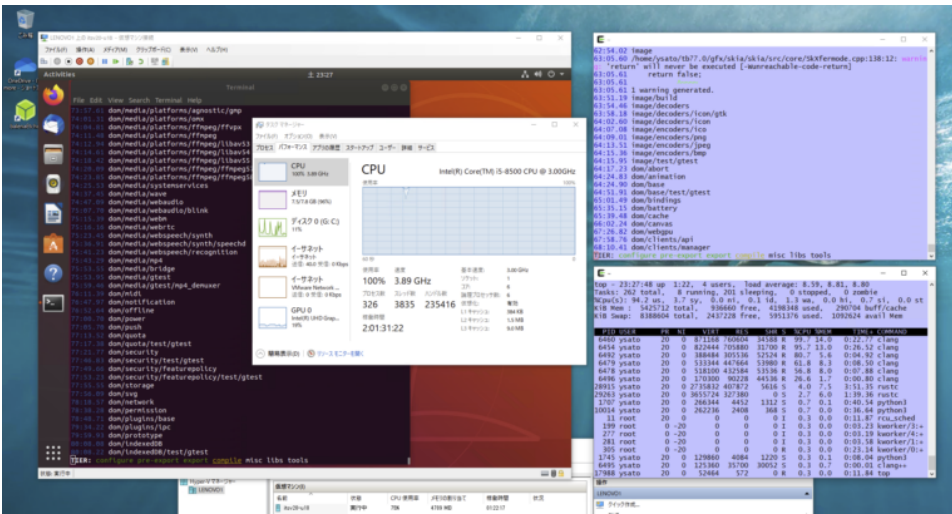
ごみ箱

LENOVO1 上の Xbox18-u18 - 仮想マシン接続

ファイル(F) 操作(A) メディア(M) クリップボード(C) 表示(V) ヘルプ(H)

Activities

Terminal

23:27

File Edit View Search Terminal Help

dom/media/platforms/agnostic/gmp
dom/media/platforms/omx
dom/media/platforms/ffmpeg/ffvpx
dom/media/platforms/ffmpeg
dom/media/platforms/ffmpeg/libav53
dom/media/platforms/ffmpeg/libav54
dom/media/platforms/ffmpeg/libav55
dom/media/platforms/ffmpeg/ffmpeg57
dom/media/platforms/ffmpeg/ffmpeg58
dom/media/systemservices
dom/media/wave
dom/media/webaudio
dom/media/webaudio/blink
dom/media/webm
dom/media/webrtc
dom/media/webspeech/synth
dom/media/webspeech/synth/speechd
dom/media/webspeech/recognition
dom/media/mp4
dom/media/bridge
dom/media/gtest
dom/media/gtest/mp4_demuxer
dom/midi
dom/notification
dom/offline
dom/power
dom/push
dom/quota
dom/quota/test/gtest
dom/security
dom/security/test/gtest
dom/security/featurepolicy
dom/security/featurepolicy/test/gtest
dom/storage
dom/svg
dom/network
dom/permission
dom/plugins/base
dom/plugins/ipc
dom/prototype
dom/indexedDB
dom/indexedDB/test/gtest
TIER: configure pre-export export compile misc libs tools

タスク マネージャー

ファイル(F) オプション(O) 表示(V)

プロセス パフォーマンス アプリの履歴 スタートアップ ユーザー 詳細 サービス

CPU 100% 3.89 GHz

メモリ 7.5/7.8 GB (96%)

ディスク 0 (C: G:) 11%

イーサネット

イーサネット VMware Network

GPU 0 Intel(R) UHD Grap... 10%

CPU

Intel(R) Core(TM) i5-8500 CPU @ 3.00GHz

使用率 100%

速度 3.89 GHz

プロセス 326

スレッド 3835

ハンドル 235416

稼働時間 2:01:31:22

基本速度: 3.00 GHz

ソケット: 1

コア: 6

論理プロセッサ数: 6

仮想化: 有効

L1 キャッシュ: 384 KB

L2 キャッシュ: 1.5 MB

L3 キャッシュ: 9.0 MB

簡易表示(D) リソース モニターを開く

image
/home/ysato/tb77.0/gfx/skia/skia/src/core/SkXfermode.cpp:138:12: warning
: 'return' will never be executed [-Wunreachable-code-return]
return false;
^~~~~
1 warning generated.
image/build
image/decoders
image/decoders/icon/gtk
image/decoders/icon
image/encoders/ico
image/encoders/png
image/encoders/jpeg
image/encoders/bmp
image/test/gtest
dom/abort
dom/animation
dom/base
dom/base/test/gtest
dom/bindings
dom/battery
dom/cache
dom/canvas
dom/webgpu
dom/clients/api
dom/clients/manager
TIER: configure pre-export export compile misc libs tools

top - 23:27:48 up 1:22, 4 users, load average: 8.59, 8.81, 8.80
Tasks: 262 total, 8 running, 201 sleeping, 0 stopped, 0 zombie
%Cpu(s): 94.2 us, 3.7 sy, 0.0 ni, 0.1 id, 1.3 wa, 0.0 hi, 0.7 si, 0.0 st
KiB Mem : 5425712 total, 936660 free, 4198348 used, 290704 buff/cache
KiB Swap: 8388604 total, 2437228 free, 5951376 used. 1092624 avail Mem

| PID | USER | PR | NI | VIRT | RES | SHR | S | %CPU | %MEM | TIME+ | COMMAND |
|---|---|---|---|---|---|---|---|---|---|---|---|
| 6460 | ysato | 20 | 0 | 871168 | 760604 | 34588 | R | 99.7 | 14.0 | 0:22.77 | clang |
| 6454 | ysato | 20 | 0 | 822444 | 705880 | 31700 | R | 95.7 | 13.0 | 0:26.52 | clang |
| 6492 | ysato | 20 | 0 | 388484 | 305536 | 52524 | R | 80.7 | 5.6 | 0:04.92 | clang |
| 6470 | ysato | 20 | 0 | 533344 | 447664 | 53988 | R | 61.8 | 8.3 | 0:08.50 | clang |
| 6478 | ysato | 20 | 0 | 518100 | 432584 | 53536 | R | 56.8 | 8.0 | 0:07.68 | clang |
| 6496 | ysato | 20 | 0 | 170300 | 90228 | 44536 | R | 26.6 | 1.7 | 0:00.80 | clang |
| 28915 | ysato | 20 | 0 | 2735832 | 407872 | 5616 | S | 4.0 | 7.5 | 3:51.35 | rustc |
| 29263 | ysato | 20 | 0 | 3655724 | 327380 | 0 | S | 2.7 | 6.0 | 1:39.36 | rustc |
| 1707 | ysato | 20 | 0 | 266344 | 4452 | 1312 | S | 0.7 | 0.1 | 0:40.54 | python3 |
| 10014 | ysato | 20 | 0 | 262236 | 2408 | 368 | S | 0.7 | 0.0 | 0:36.64 | python3 |
| 11 | root | 20 | 0 | 0 | 0 | 0 | I | 0.3 | 0.0 | 0:11.87 | rcu_sched |
| 199 | root | 0 | -20 | 0 | 0 | 0 | I | 0.3 | 0.0 | 0:03.23 | kworker/3:1+ |
| 277 | root | 0 | -20 | 0 | 0 | 0 | I | 0.3 | 0.0 | 0:03.19 | kworker/4:1+ |
| 281 | root | 0 | -20 | 0 | 0 | 0 | I | 0.3 | 0.0 | 0:03.56 | kworker/1:1+ |
| 305 | root | 0 | -20 | 0 | 0 | 0 | I | 0.3 | 0.0 | 0:23.16 | kworker/0:1+ |
| 1745 | ysato | 20 | 0 | 129860 | 4084 | 1220 | S | 0.3 | 0.1 | 0:08.04 | python3 |
| 6495 | ysato | 20 | 0 | 125360 | 35700 | 30052 | S | 0.3 | 0.7 | 0:00.01 | clang++ |
| 17988 | ysato | 20 | 0 | 12464 | 572 | 0 | R | 0.3 | 0.0 | 0:11.84 | top |

Hyper-V マネージャー

LENOVO1

仮想マシン

| 名前 | 状態 | CPU 使用率 | メモリの割り当て | 稼働時間 | 状況 |
|---|---|---|---|---|---|
| Xbox18-u18 | 実行中 | 70% | 4700 MB | 01:22:17 | |

操作

LENOVO1

クイック作成...